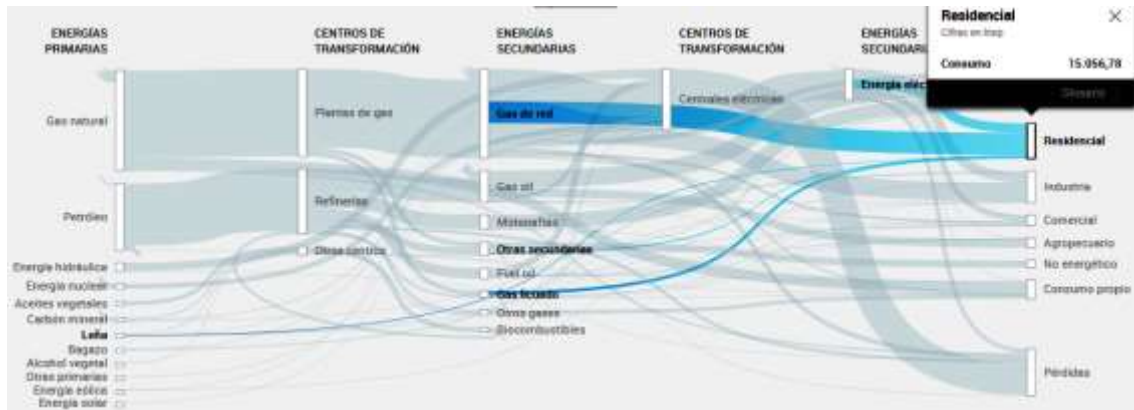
ENERGÍAS PRIMARIAS

CENTROS DE TRANSFORMACIÓN

ENERGÍAS SECUNDARIAS

CENTROS DE TRANSFORMACIÓN

ENERGÍAS SECUNDARI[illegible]

Residencial
Cifras en ktep
Consumo 15.056,78
Glosario

Gas natural
Petróleo
Energía hidráulica
Energía nuclear
Aceites vegetales
Carbón mineral
Leña
Bagazo
Alcohol vegetal
Otras primarias
Energía eólica
Energía solar

Plantas de gas
Refinerías
Otros centros

Gas de red
Gas oil
Motonaftas
Otras secundarias
Fuel oil
Gas licuado
Otros gases
Biocombustibles

Centrales eléctricas

Energía eléc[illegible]

Residencial
Industria
Comercial
Agropecuario
No energético
Consumo propio
Pérdidas